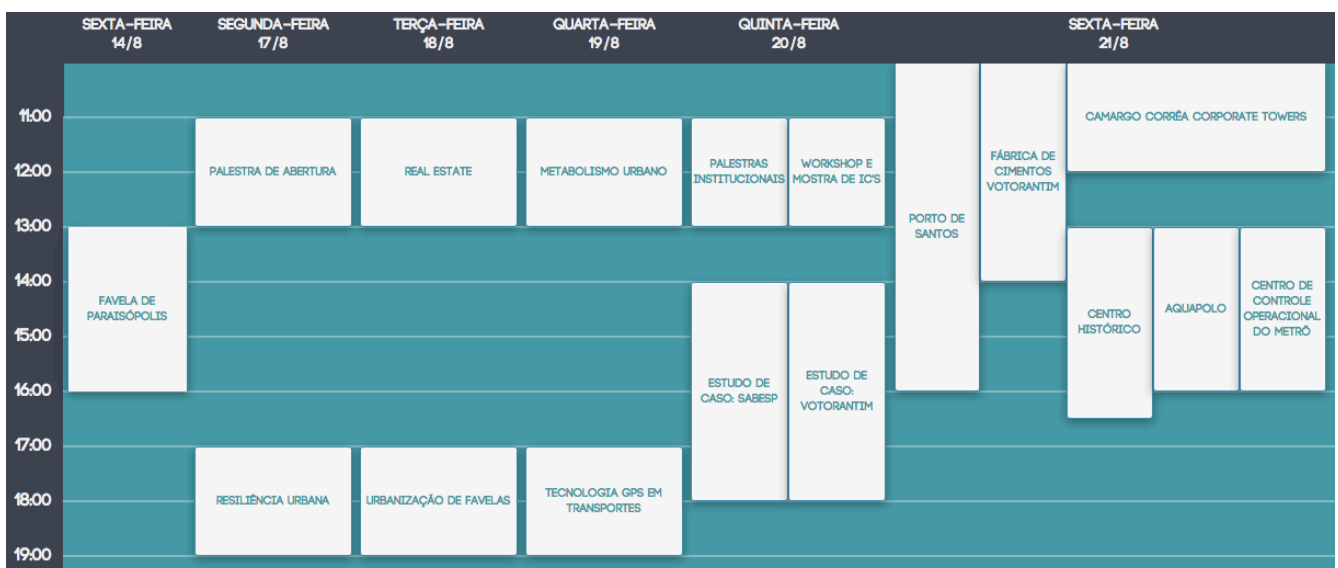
SEXTA-FEIRA 14/8
SEGUNDA-FEIRA 17/8
TERÇA-FEIRA 18/8
QUARTA-FEIRA 19/8
QUINTA-FEIRA 20/8
SEXTA-FEIRA 21/8

11:00
12:00
13:00
14:00
15:00
16:00
17:00
18:00
19:00

FAVELA DE PARAISÓPOLIS

PALESTRA DE ABERTURA
RESILIÊNCIA URBANA

REAL ESTATE
URBANIZAÇÃO DE FAVELAS

METABOLISMO URBANO
TECNOLOGIA GPS EM TRANSPORTES

PALESTRAS INSTITUCIONAIS
WORKSHOP E MOSTRA DE IC'S
ESTUDO DE CASO: SABESP
ESTUDO DE CASO: VOTORANTIM

PORTO DE SANTOS
FÁBRICA DE CIMENTOS VOTORANTIM
CAMARGO CORRÊA CORPORATE TOWERS
CENTRO HISTÓRICO
AQUAPOLO
CENTRO DE CONTROLE OPERACIONAL DO METRÔ